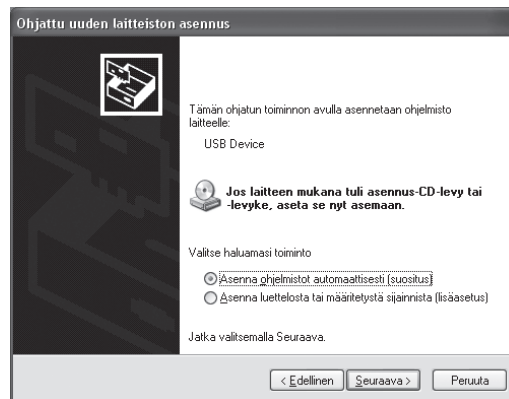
Ohjattu uuden laitteiston asennus

Tämän ohjatun toiminnon avulla asennetaan ohjelmisto laitteelle:

USB Device

Jos laitteen mukana tuli asennus-CD-levy tai -levyke, aseta se nyt asemaan.

Valitse haluamasi toiminto

Asenna ohjelmistot automaattisesti (suositus)

Asenna luettelosta tai määritetystä sijainnista (lisäasetus)

Jatka valitsemalla Seuraava.

< Edellinen Seuraava > Peruuta